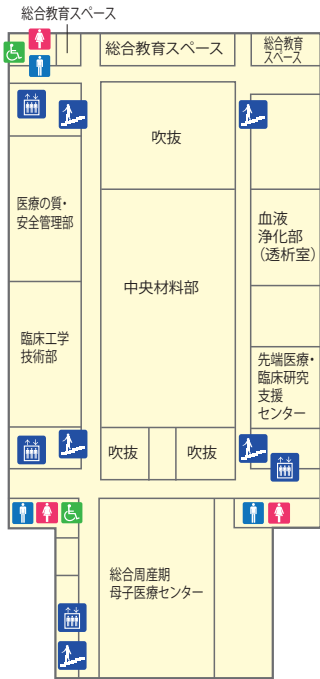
総合教育スペース

総合教育スペース

総合教育スペース

吹抜

医療の質・安全管理部

血液浄化部（透析室）

中央材料部

臨床工学技術部

先端医療・臨床研究支援センター

吹抜

吹抜

総合周産期母子医療センター